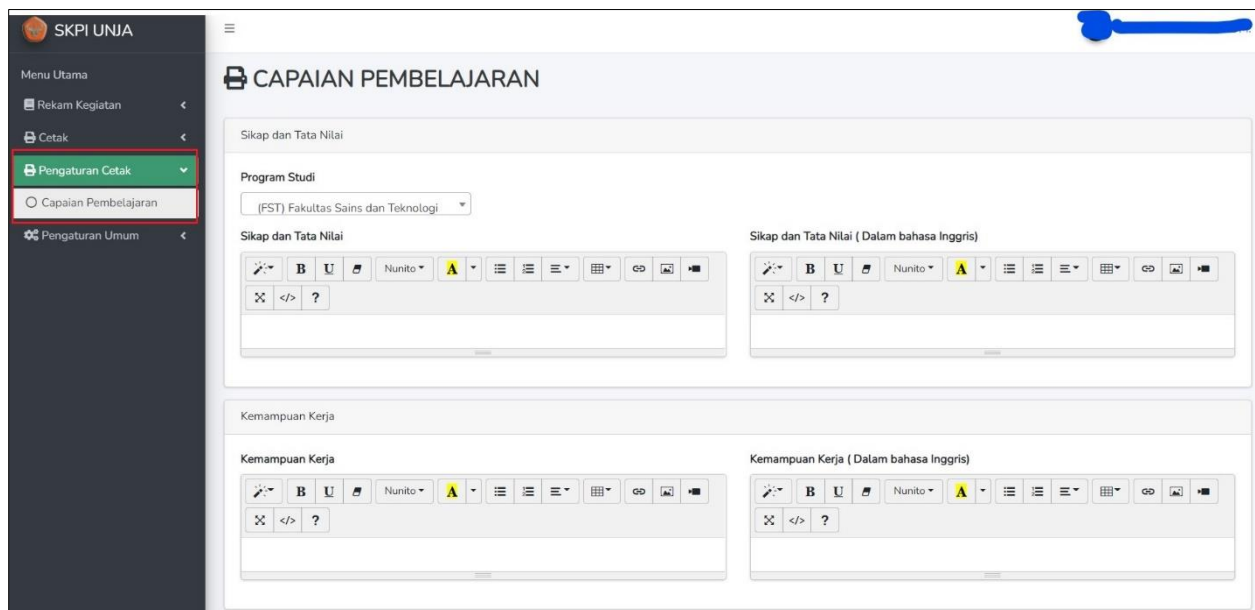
SKPI UNJA

≡

Menu Utama

Rekam Kegiatan

Cetak

Pengaturan Cetak

Capaian Pembelajaran

Pengaturan Umum

CAPAIAN PEMBELAJARAN

Sikap dan Tata Nilai

Program Studi

(FST) Fakultas Sains dan Teknologi

Sikap dan Tata Nilai

B U Nunito A ?

Sikap dan Tata Nilai ( Dalam bahasa Inggris)

B U Nunito A ?

Kemampuan Kerja

Kemampuan Kerja

B U Nunito A ?

Kemampuan Kerja ( Dalam bahasa Inggris)

B U Nunito A ?